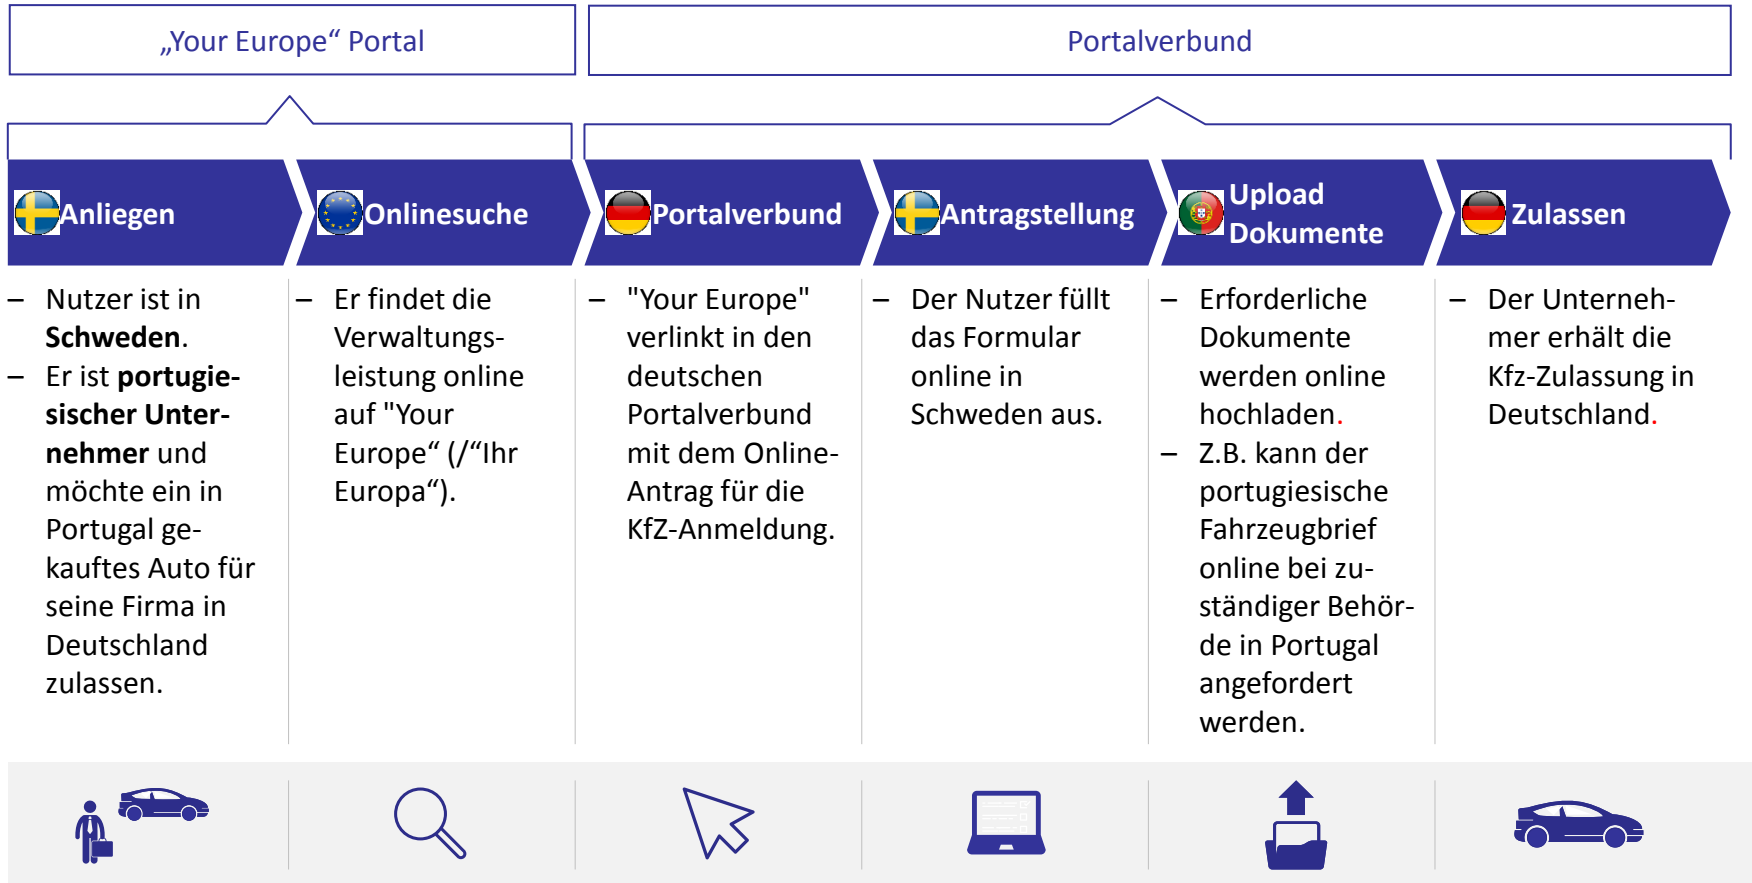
„Your Europe“ Portal

Portalverbund

Anliegen

Onlinesuche

Portalverbund

Antragstellung

Upload Dokumente

Zulassen

– Nutzer ist in **Schweden**.
– Er ist **portugiesischer Unternehmer** und möchte ein in Portugal gekauftes Auto für seine Firma in Deutschland zulassen.

– Er findet die Verwaltungsleistung online auf "Your Europe“ (/“Ihr Europa“).

– "Your Europe" verlinkt in den deutschen Portalverbund mit dem Online-Antrag für die KfZ-Anmeldung.

– Der Nutzer füllt das Formular online in Schweden aus.

– Erforderliche Dokumente werden online hochladen.
– Z.B. kann der portugiesische Fahrzeugbrief online bei zuständiger Behörde in Portugal angefordert werden.

– Der Unternehmer erhält die Kfz-Zulassung in Deutschland.